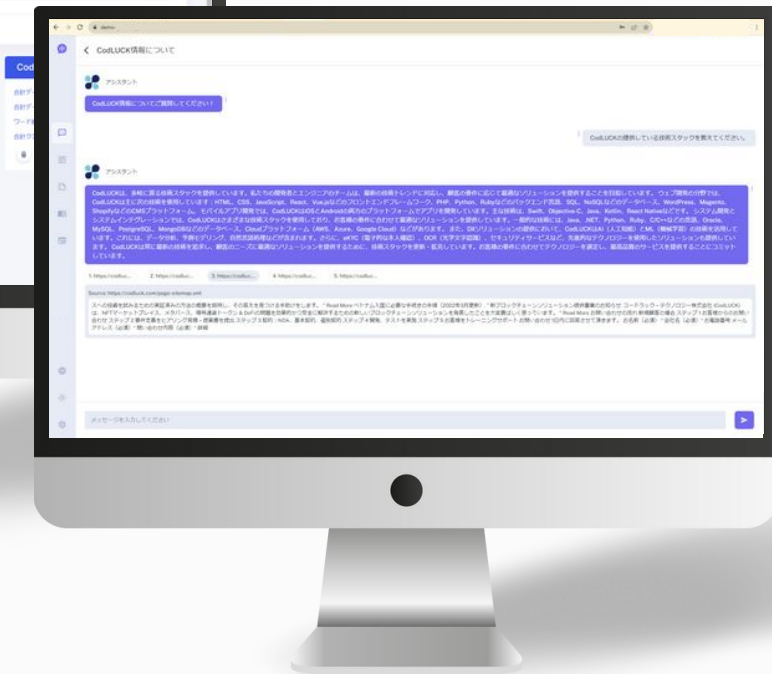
CodLUCK情報について

アシスタント

CodLUCK情報についてご質問してください!

CodLUCKの提供している技術スタックを教えてください。

アシスタント

CodLUCKは、多岐に渡る技術スタックを提供しています。私たちの開発者とエンジニアのチームは、最新の技術トレンドに対応し、顧客の要件に応じて最適なソリューションを提供することを目指しています。ウェブ開発の分野では、CodLUCKは主に次の技術を使用しています：HTML、CSS、JavaScript、React、Vue.jsなどのフロントエンドフレームワーク、PHP、Python、Rubyなどのバックエンド言語、SQL、NoSQLなどのデータベース、WordPress、Magento、ShopifyなどのCMSプラットフォーム。モバイルアプリ開発では、CodLUCKはiOSとAndroidの両方のプラットフォームでアプリを開発しています。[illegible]

1. https://codluc... 2. https://codluc... 3. https://codluc... 4. https://codluc... 5. https://codluc...

Source: https://codluck.com/page-sitemap.xml

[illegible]

メッセージを入力してください

Cod
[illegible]